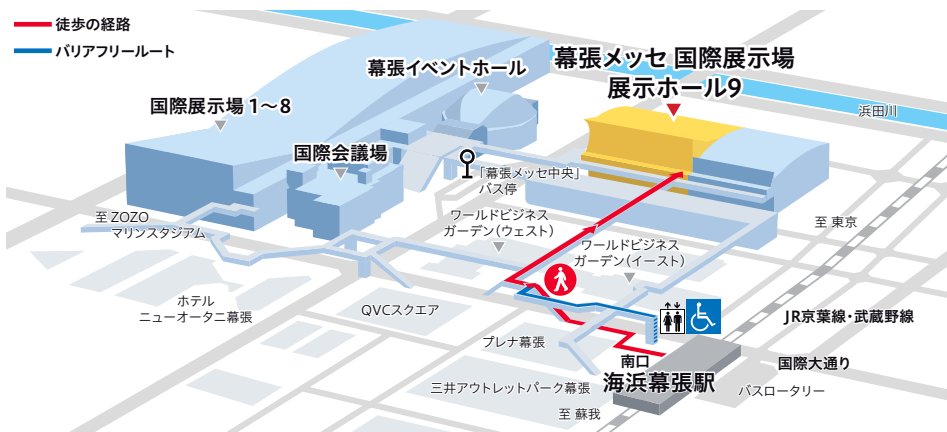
徒歩の経路
バリアフリールート

幕張メッセ 国際展示場
展示ホール9

幕張イベントホール

国際展示場 1～8

浜田川

国際会議場

「幕張メッセ中央」
バス停

至 ZOZO
マリンスタジアム

ワールドビジネス
ガーデン（ウェスト）

ワールドビジネス
ガーデン（イースト）

至 東京

ホテル
ニューオータニ幕張

QVCスクエア

JR京葉線・武蔵野線

プレナ幕張

南口
海浜幕張駅

国際大通り

三井アウトレットパーク幕張

バスロータリー

至 蘇我